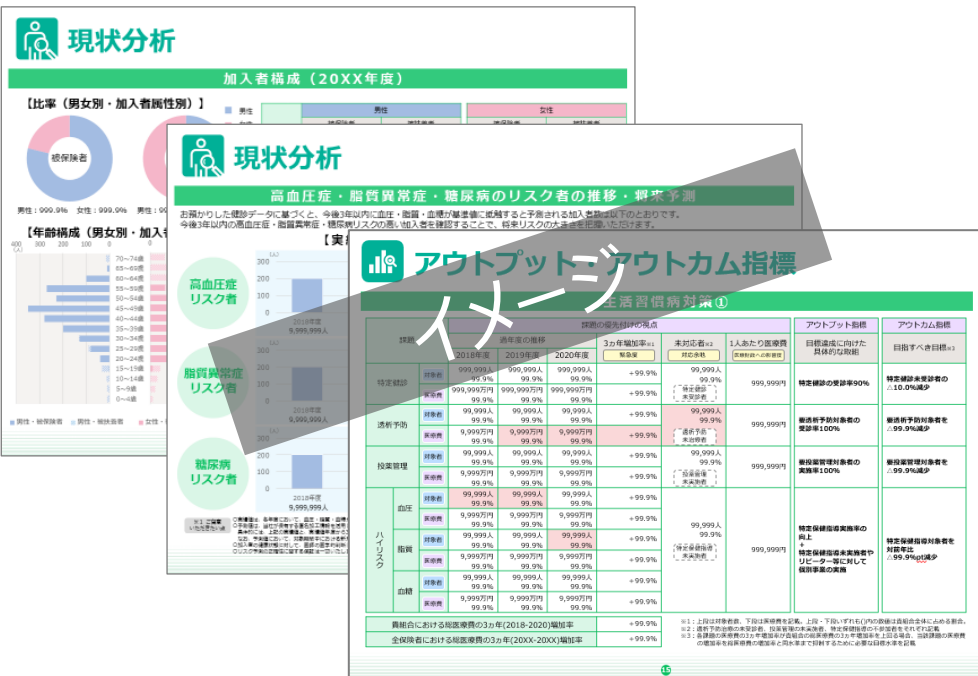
現状分析

加入者構成（20XX年度）

【比率（男女別・加入者属性別）】

男性　女性

被保険者

男性：999.9%　女性：999.9%　男性：999.9%

【年齢構成（男女別・加入者

70～74歳
65～69歳
60～64歳
55～59歳
50～54歳
45～49歳
40～44歳
35～39歳
30～34歳
25～29歳
20～24歳
15～19歳
10～14歳
5～9歳
0～4歳

現状分析

高血圧症・脂質異常症・糖尿病のリスク者の推移・将来予測

お預かりした健診データに基づくと、今後3年以内に血圧・脂質・血糖が基準値に抵触すると予測される加入者数は以下のとおりです。
今後3年以内の高血圧症・脂質異常症・糖尿病の加入者を確認することで、将来リスクの大きさを把握いただけます。

高血圧症リスク者

2018年度
9,999,999人

脂質異常症リスク者

9,999,999人

糖尿病リスク者

2018年度
9,999,999人

アウトプット・アウトカム指標

生活習慣病対策①

イメージ

| 課題 | | | 課題の優先付けの視点 | | | | | | アウトプット指標 | アウトカム指標 |
|---|---|---|---|---|---|---|---|---|---|---|
| | | | 過年度の推移 | | | 3カ年増加率※1 | 未対応者※2 | 1人あたり医療費 | 目標達成に向けた具体的な取組 | 目指すべき目標※3 |
| | | | 2018年度 | 2019年度 | 2020年度 | 緊急度 | 対応余地 | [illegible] | | |
| 特定健診 | | 対象者 | 999,999人 99.9% | 999,999人 99.9% | 999,999人 99.9% | +99.9% | 99,999人 99.9% 特定健診未受診者 | 999,999円 | 特定健診の受診率90% | 特定健診未受診者の△10.0%減少 |
| | | 医療費 | 9,999,999万円 99.9% | 9,999,999万円 99.9% | 9,999,999万円 99.9% | +99.9% | | | | |
| 透析予防 | | 対象者 | 99,999人 99.9% | 99,999人 99.9% | 99,999人 99.9% | +99.9% | 99,999人 99.9% 透析予防未治療者 | 999,999円 | 重症化予防対象者の受診率100% | 透析予防対象者の△99.9%減少 |
| | | 医療費 | 9,999万円 99.9% | 9,999万円 99.9% | 9,999万円 99.9% | +99.9% | | | | |
| 投薬管理 | | 対象者 | 99,999人 99.9% | 99,999人 99.9% | 99,999人 99.9% | +99.9% | 99,999人 99.9% 投薬管理未実施者 | 999,999円 | 投薬管理対象者の実施率100% | 投薬管理対象者の△9.9%減少 |
| | | 医療費 | 9,999万円 99.9% | 9,999万円 99.9% | 9,999万円 99.9% | +99.9% | | | | |
| ハイリスク | 血圧 | 対象者 | 99,999人 99.9% | 99,999人 99.9% | 99,999人 99.9% | +99.9% | 99,999人 99.9% 特定保健指導未実施者 | 999,999円 | 特定保健指導実施率の向上 + 特定保健指導未実施者やリピーター等に対して個別事業の実施 | 特定保健指導対象者を対前年比△99.9%pt減少 |
| | | 医療費 | 9,999万円 99.9% | 9,999万円 99.9% | 9,999万円 99.9% | +99.9% | | | | |
| | 脂質 | 対象者 | 99,999人 99.9% | 99,999人 99.9% | 99,999人 99.9% | +99.9% | | | | |
| | | 医療費 | 9,999万円 99.9% | 9,999万円 99.9% | 9,999万円 99.9% | +99.9% | | | | |
| | 血糖 | 対象者 | 99,999人 99.9% | 99,999人 99.9% | 99,999人 99.9% | +99.9% | | | | |
| | | 医療費 | 9,999万円 99.9% | 9,999万円 99.9% | 9,999万円 99.9% | +99.9% | | | | |

貴組合における総医療費の3カ年(2018-2020)増加率　+99.9%
全保険者における総医療費の3カ年(20XX-20XX)増加率　+99.9%

※1：上段は対象者数、下段は医療費を記載。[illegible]
※2：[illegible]
※3：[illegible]

15